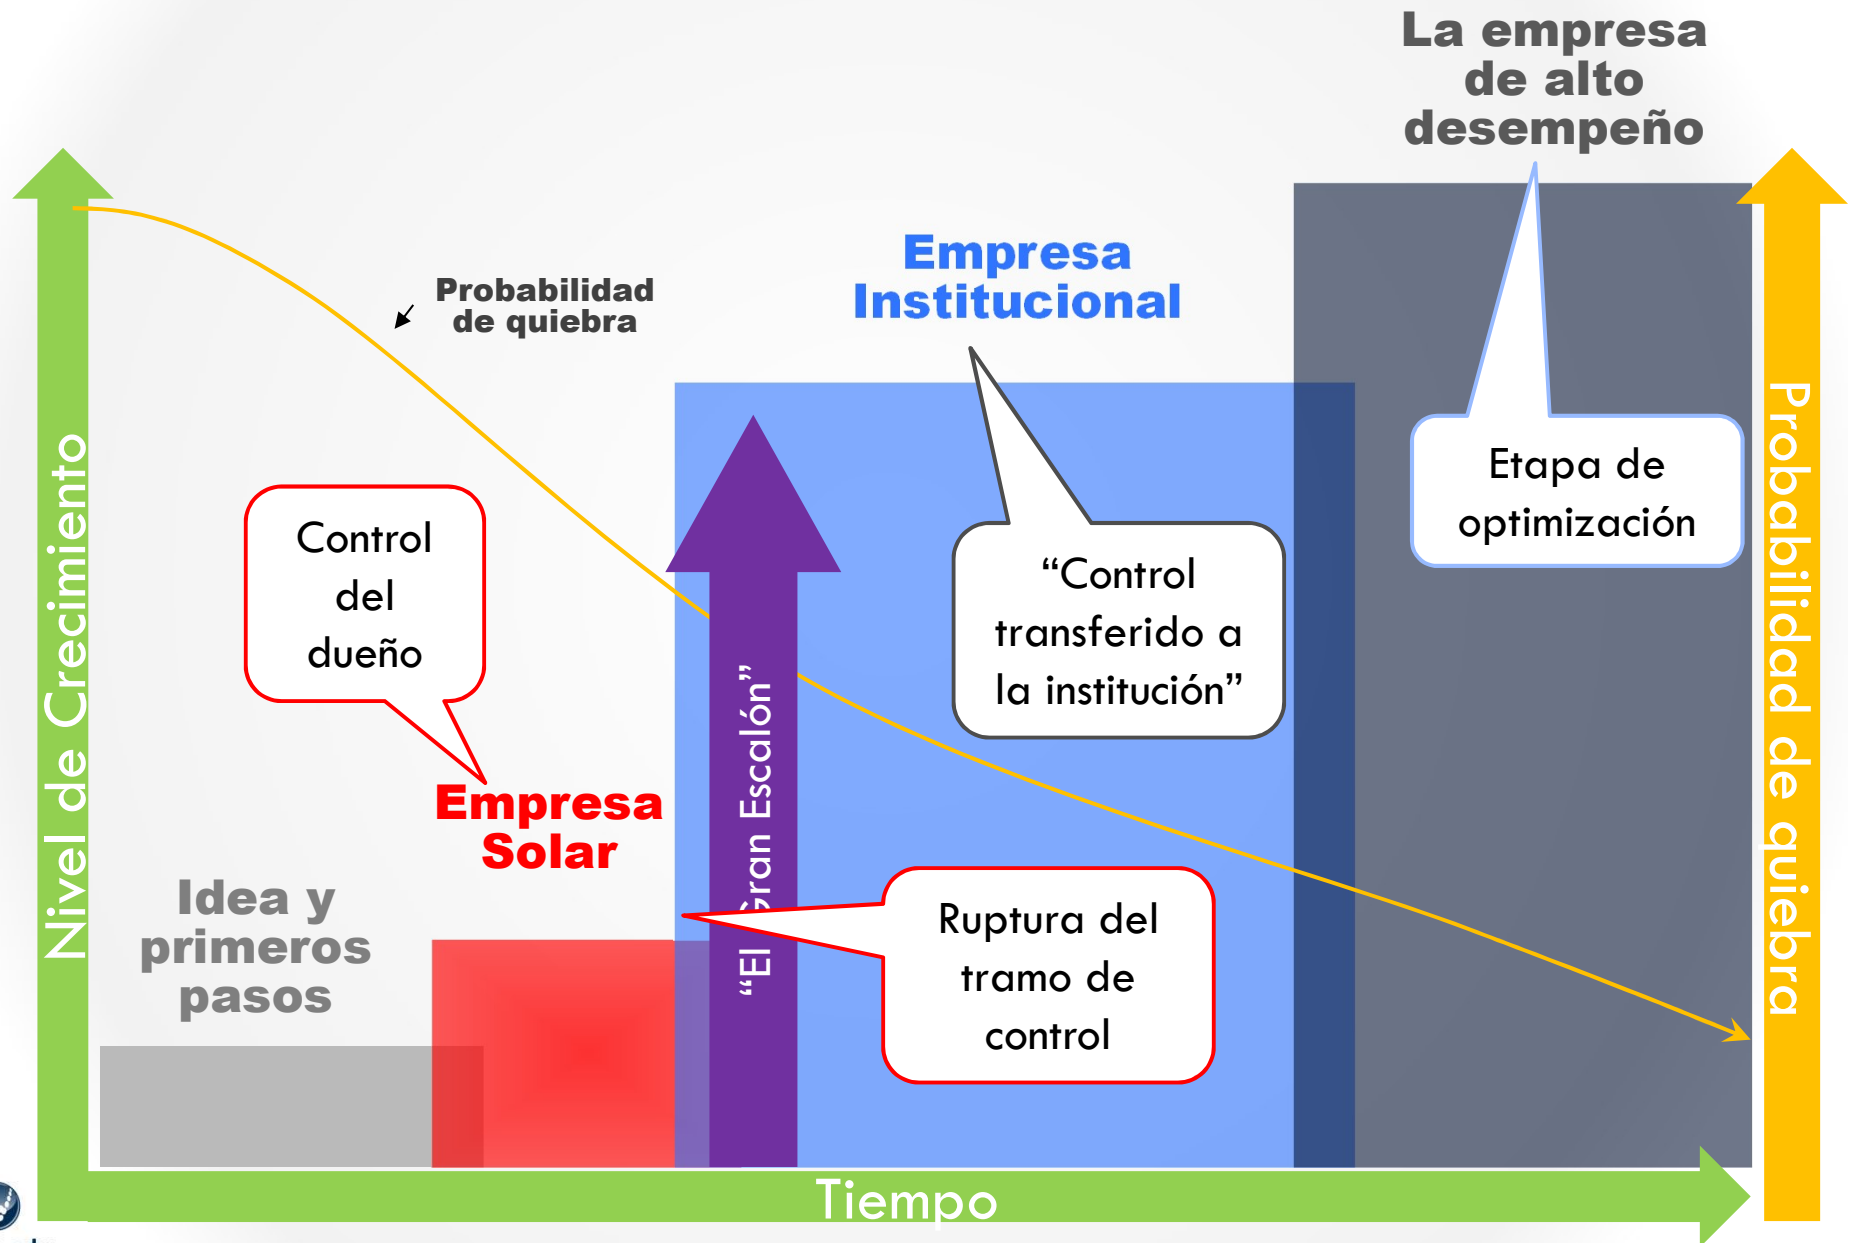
La empresa de alto desempeño

Nivel de Crecimiento

Probabilidad de quiebra

Empresa Institucional

Etapa de optimización

Control del dueño

“Control transferido a la institución”

Empresa Solar

“El Gran Escalón”

Idea y primeros pasos

Ruptura del tramo de control

Probabilidad de quiebra

Tiempo